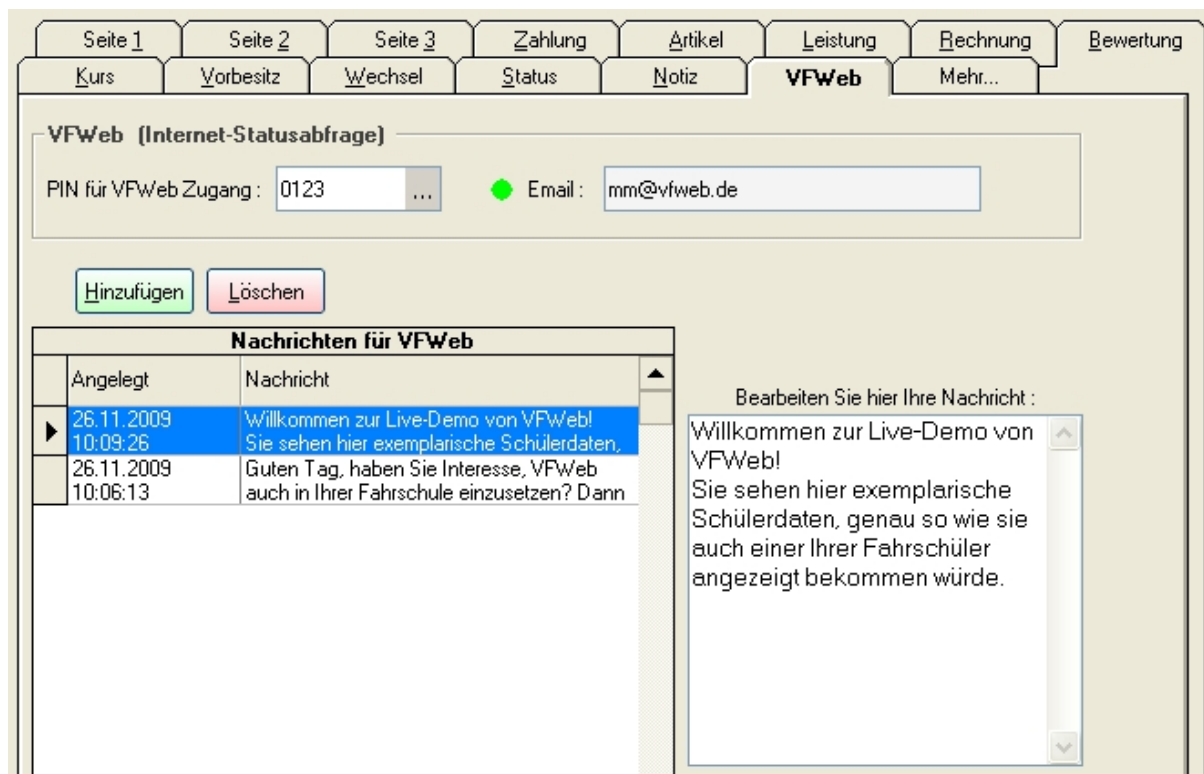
Seite 1 | Seite 2 | Seite 3 | Zahlung | Artikel | Leistung | Rechnung | Bewertung
Kurs | Vorbesitz | Wechsel | Status | Notiz | VFWeb | Mehr...

VFWeb (Internet-Statusabfrage)

PIN für VFWeb Zugang : 0123 ...

Email : mm@vfweb.de

Hinzufügen

Löschen

Nachrichten für VFWeb

| Angelegt | Nachricht |
|---|---|
| 26.11.2009 10:09:26 | Willkommen zur Live-Demo von VFWeb! Sie sehen hier exemplarische Schülerdaten, |
| 26.11.2009 10:06:13 | Guten Tag, haben Sie Interesse, VFWeb auch in Ihrer Fahrschule einzusetzen? Dann |

Bearbeiten Sie hier Ihre Nachricht :

Willkommen zur Live-Demo von VFWeb!
Sie sehen hier exemplarische Schülerdaten, genau so wie sie auch einer Ihrer Fahrschüler angezeigt bekommen würde.